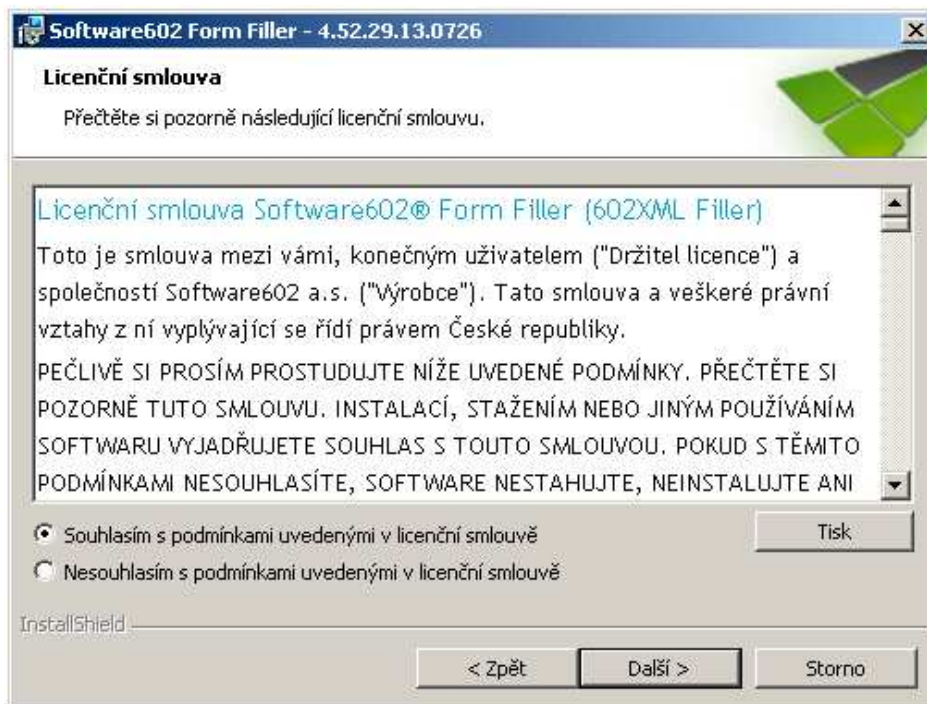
Software602 Form Filler - 4.52.29.13.0726

Licenční smlouva

Přečtěte si pozorně následující licenční smlouvu.

Licenční smlouva Software602® Form Filler (602XML Filler)

Toto je smlouva mezi vámi, konečným uživatelem ("Držitel licence") a společností Software602 a.s. ("Výrobce"). Tato smlouva a veškeré právní vztahy z ní vyplývající se řídí právem České republiky.

PEČLIVĚ SI PROSÍM PROSTUDUJTE NÍŽE UVEDENÉ PODMÍNKY. PŘEČTĚTE SI POZORNĚ TUTO SMLOUVU. INSTALACÍ, STAŽENÍM NEBO JINÝM POUŽÍVÁNÍM SOFTWARU VYJADŘUJETE SOUHLAS S TOUTO SMLOUVOU. POKUD S TĚMITO PODMÍNKAMI NESOUHLASÍTE, SOFTWARE NESTAHUJTE, NEINSTALUJTE ANI

Souhlasím s podmínkami uvedenými v licenční smlouvě

Nesouhlasím s podmínkami uvedenými v licenční smlouvě

Tisk

InstallShield

< Zpět

Další >

Storno